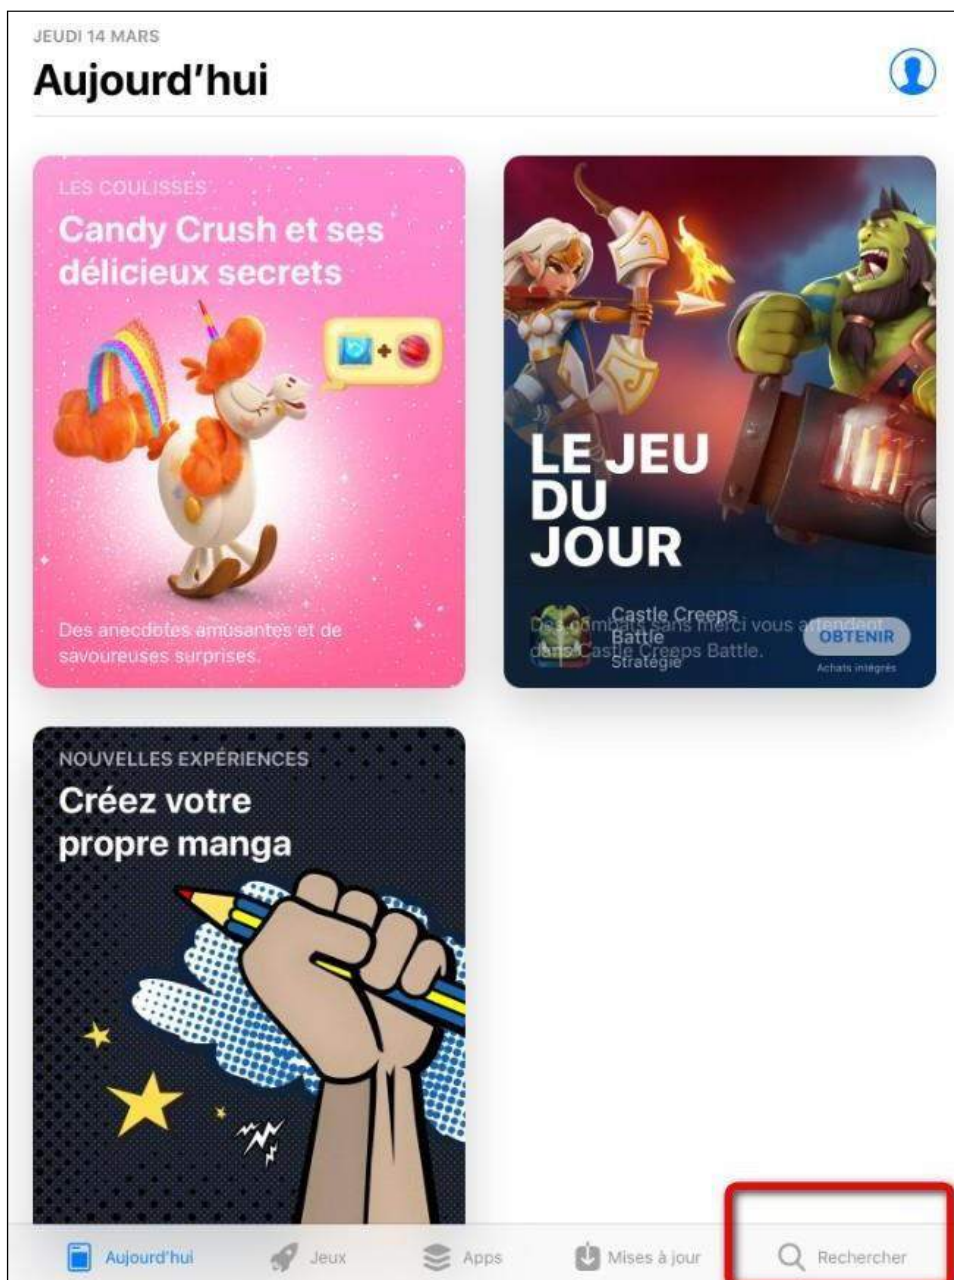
JEUDI 14 MARS

Aujourd'hui

LES COULISSES

Candy Crush et ses délicieux secrets

Des anecdotes amusantes et de savoureuses surprises.

LE JEU DU JOUR

Des combats sans merci vous attendent dans Castle Creeps Battle.

Castle Creeps Battle

Stratégie

OBTENIR

Achats intégrés

NOUVELLES EXPÉRIENCES

Créez votre propre manga

Aujourd'hui Jeux Apps Mises à jour Rechercher